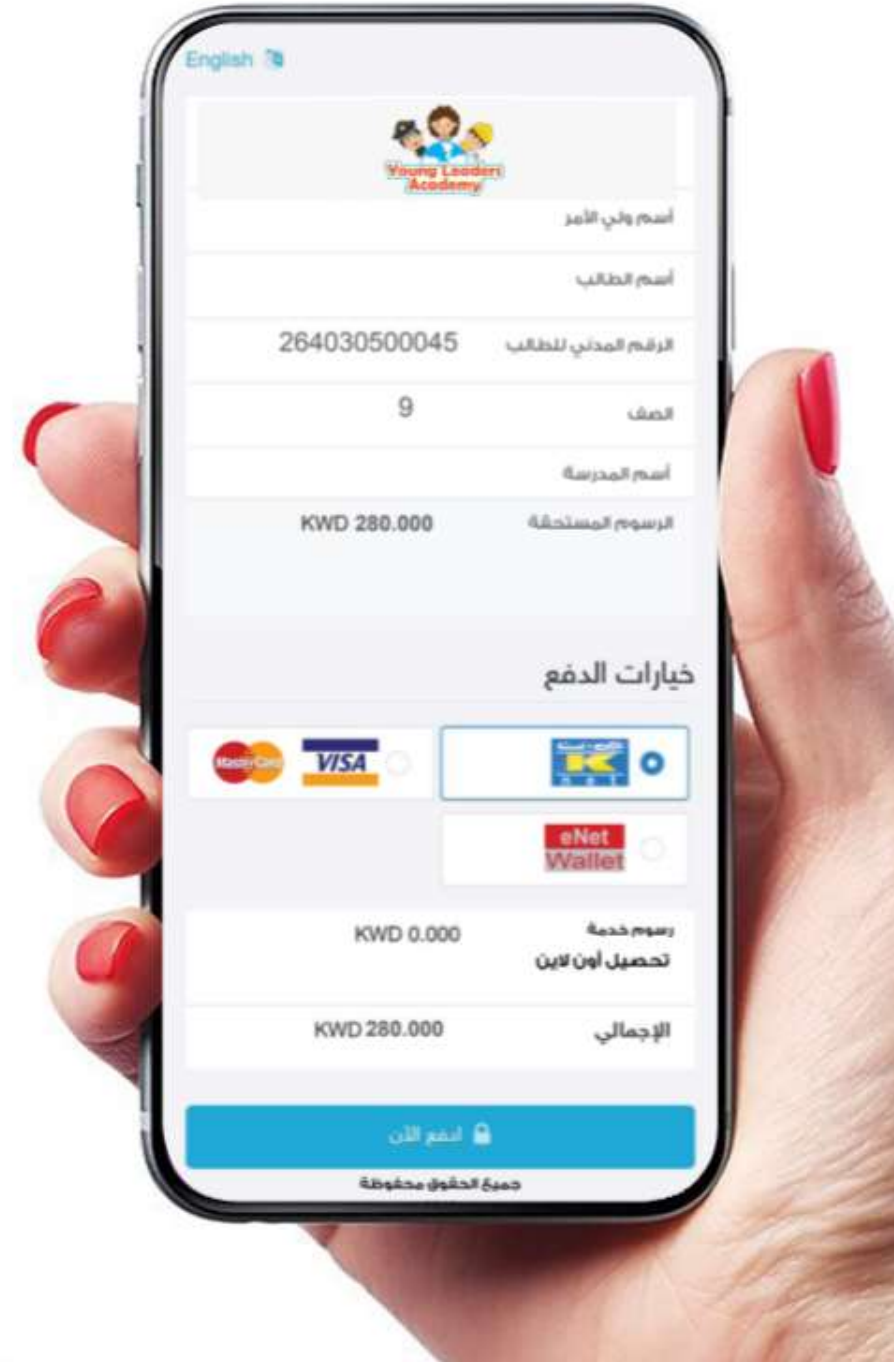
English

Young Leaders Academy

أسم ولي الأمر

أسم الطالب

الرقم المدني للطالب 264030500045

الصف 9

أسم المدرسة

الرسوم المستحقة KWD 280.000

خيارات الدفع

K NET

VISA

MasterCard

eNet Wallet

رسوم خدمة تحصيل أون لاين KWD 0.000

الإجمالي KWD 280.000

ادفع الآن

جميع الحقوق محفوظة